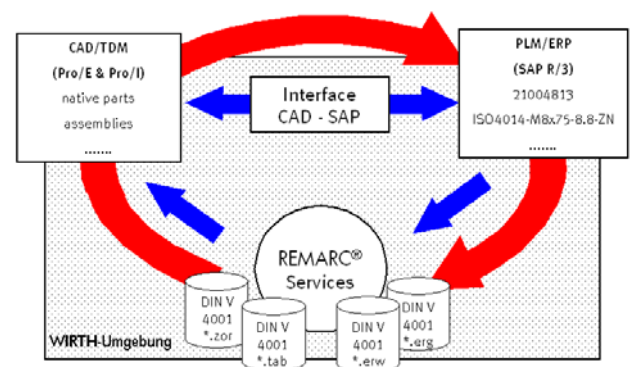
CAD/TDM
(Pro/E & Pro/I)
native parts
assemblies
.......

Interface
CAD - SAP

PLM/ERP
(SAP R/3)
21004813
ISO4014-M8x75-8.8-ZN
.......

REMARC®
Services

DIN V
4001
*.zor

DIN V
4001
*.tab

DIN V
4001
*.erw

DIN V
4001
*.erg

WIRTH-Umgebung